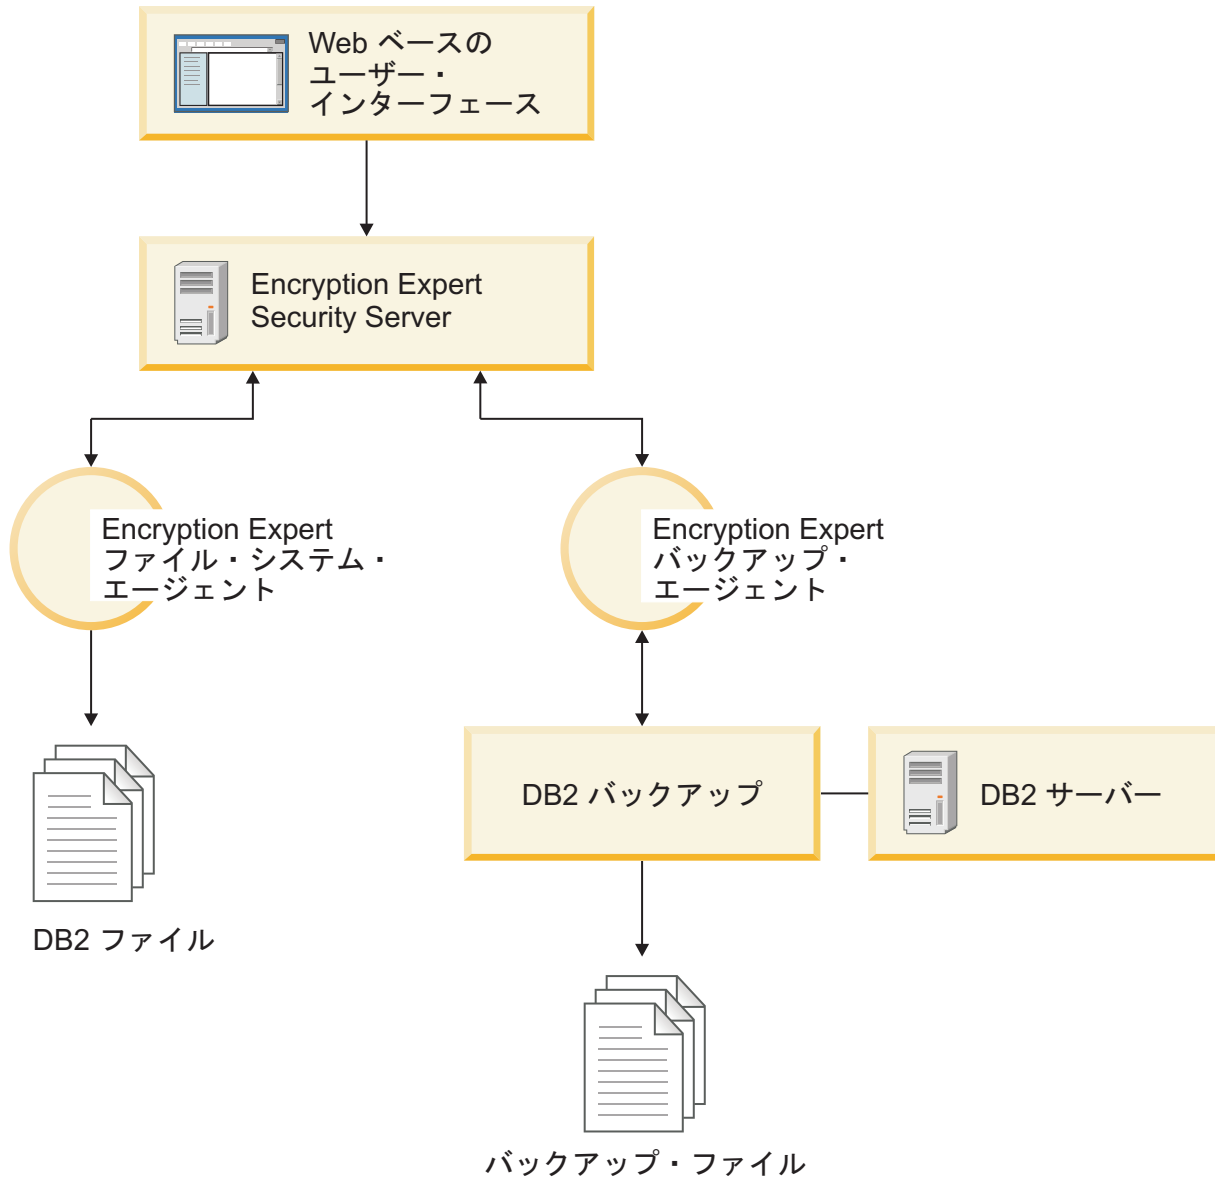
Web ベースの
ユーザー・
インターフェース

Encryption Expert
Security Server

Encryption Expert
ファイル・システム・
エージェント

Encryption Expert
バックアップ・
エージェント

DB2 ファイル

DB2 バックアップ

DB2 サーバー

バックアップ・ファイル